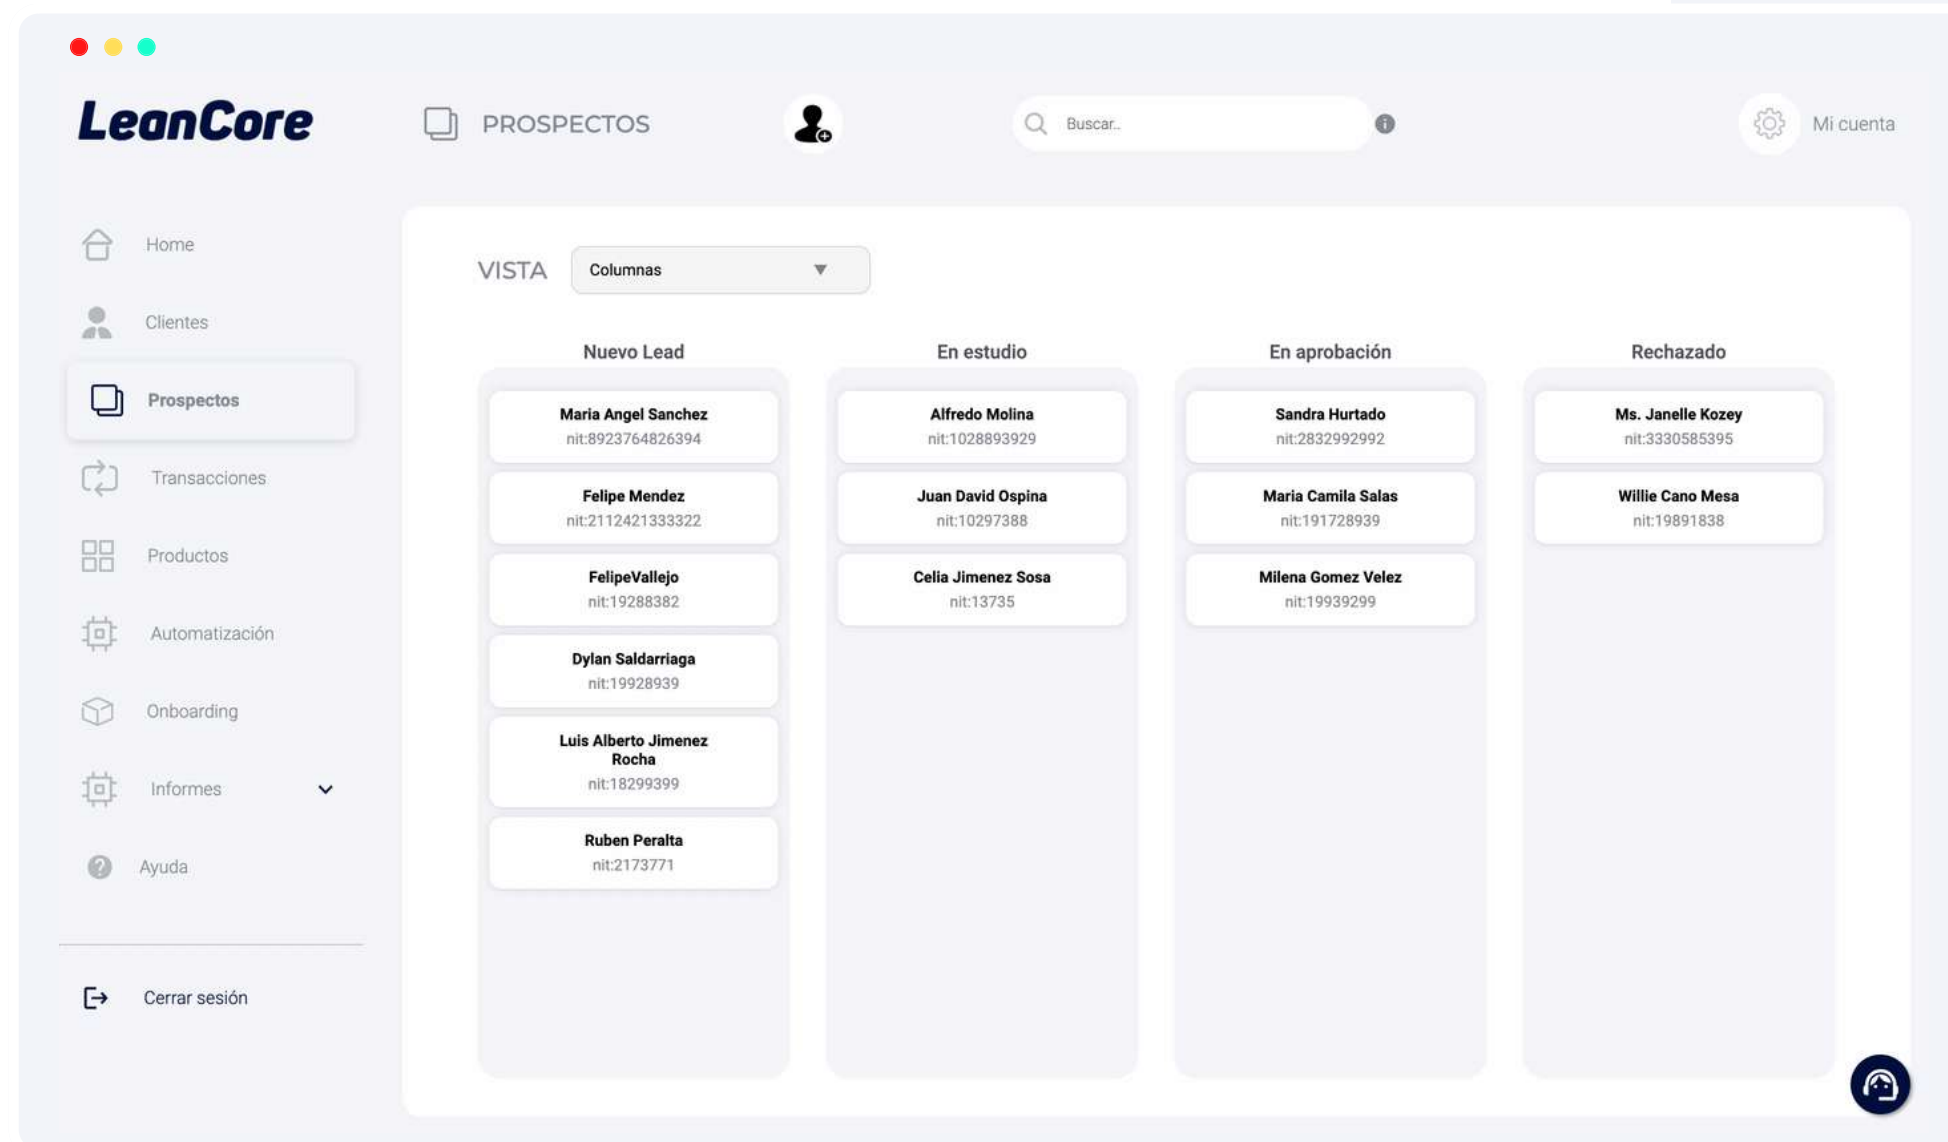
LeanCore

PROSPECTOS

Buscar..

Mi cuenta

Home

Clientes

Prospectos

Transacciones

Productos

Automatización

Onboarding

Informes

Ayuda

Cerrar sesión

VISTA

Columnas

Nuevo Lead

Maria Angel Sanchez
nit:8923764826394

Felipe Mendez
nit:2112421333322

FelipeVallejo
nit:19288382

Dylan Saldarriaga
nit:19928939

Luis Alberto Jimenez Rocha
nit:18299399

Ruben Peralta
nit:2173771

En estudio

Alfredo Molina
nit:1028893929

Juan David Ospina
nit:10297388

Celia Jimenez Sosa
nit:13735

En aprobación

Sandra Hurtado
nit:2832992992

Maria Camila Salas
nit:191728939

Milena Gomez Velez
nit:19939299

Rechazado

Ms. Janelle Kozey
nit:3330585395

Willie Cano Mesa
nit:19891838